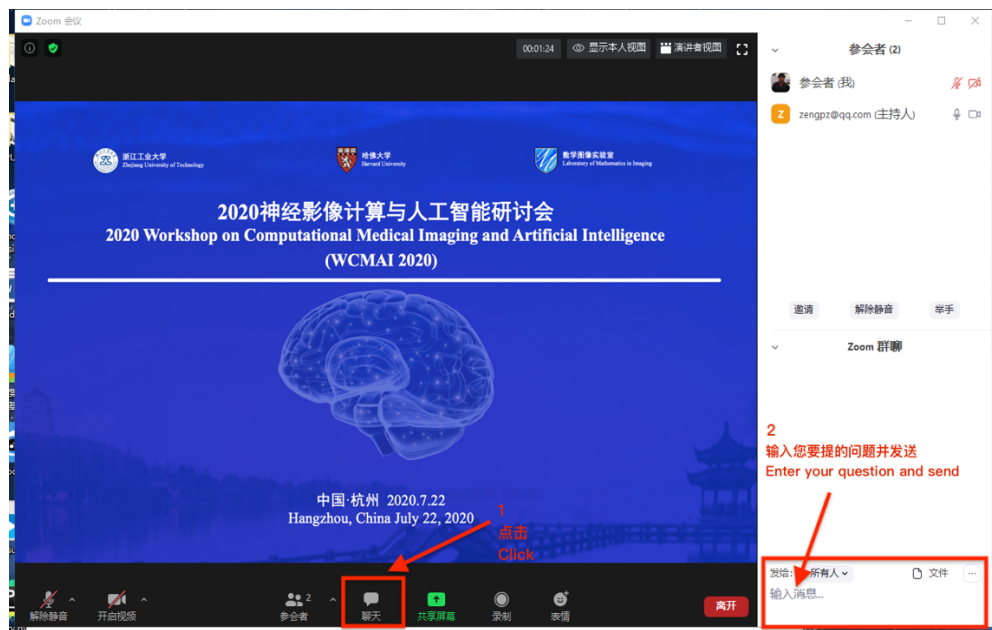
Zoom 会议

00:01:24 显示本人视图 演讲者视图

浙江工业大学
Zhejiang University of Technology

哈佛大学
Harvard University

数学图像实验室
Laboratory of Mathematics in Imaging

2020神经影像计算与人工智能研讨会
2020 Workshop on Computational Medical Imaging and Artificial Intelligence
(WCMAI 2020)

中国·杭州 2020.7.22
Hangzhou, China July 22, 2020

1
点击
Click

解除静音 开启视频 参会者 2 聊天 共享屏幕 录制 表情 离开

参会者 (2)

参会者 (我)

zengpz@qq.com (主持人)

邀请 解除静音 举手

Zoom 群聊

2
输入您要提的问题并发送
Enter your question and send

发给: 所有人 文件 ···

输入消息...